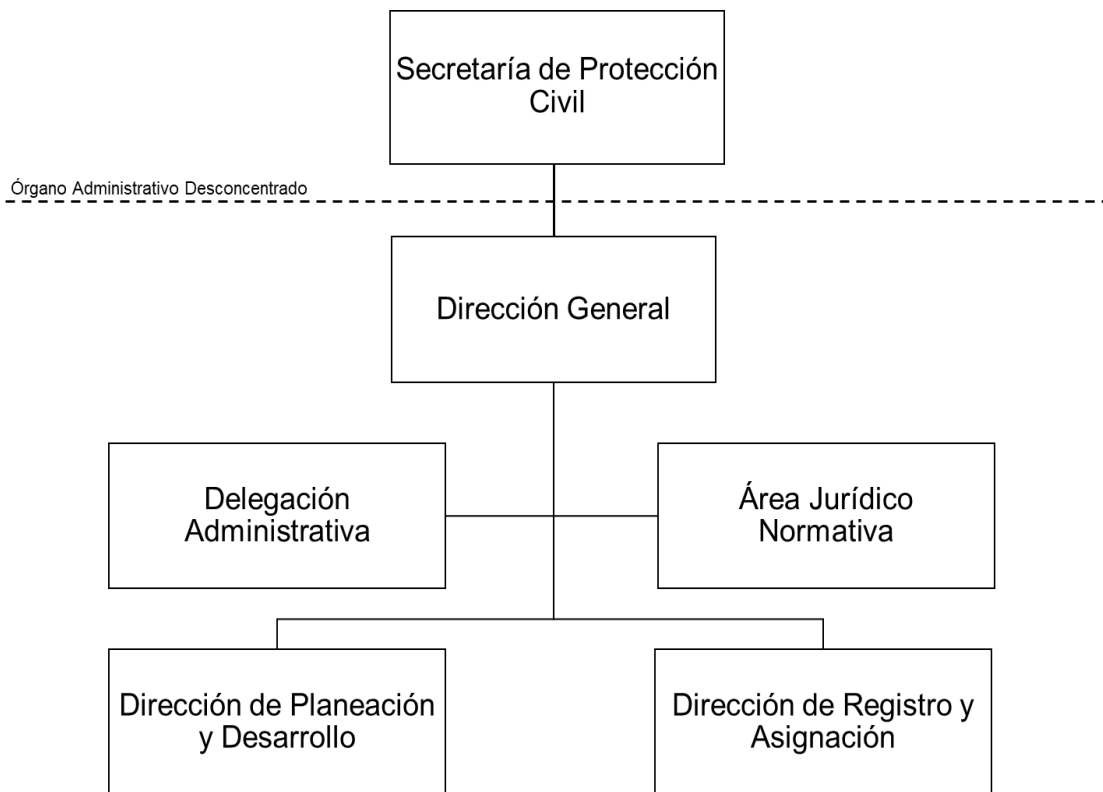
Secretaría de Protección Civil

Órgano Administrativo Desconcentrado

Dirección General

Delegación Administrativa

Área Jurídico Normativa

Dirección de Planeación y Desarrollo

Dirección de Registro y Asignación